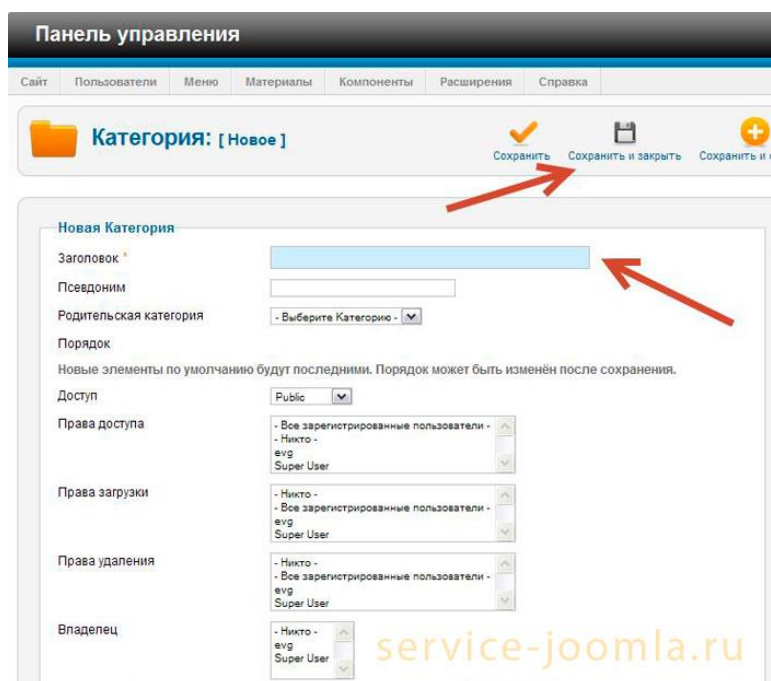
Панель управления

Сайт | Пользователи | Меню | Материалы | Компоненты | Расширения | Справка

Категория: [ Новое ]

Сохранить | Сохранить и закрыть | Сохранить и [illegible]

Новая Категория

Заголовок *

Псевдоним

Родительская категория - Выберите Категорию -

Порядок

Новые элементы по умолчанию будут последними. Порядок может быть изменён после сохранения.

Доступ Public

Права доступа
- Все зарегистрированные пользователи -
- Никто -
evg
Super User

Права загрузки
- Никто -
- Все зарегистрированные пользователи -
evg
Super User

Права удаления
- Никто -
- Все зарегистрированные пользователи -
evg
Super User

Владелец
- Никто -
evg
Super User

service-joomla.ru